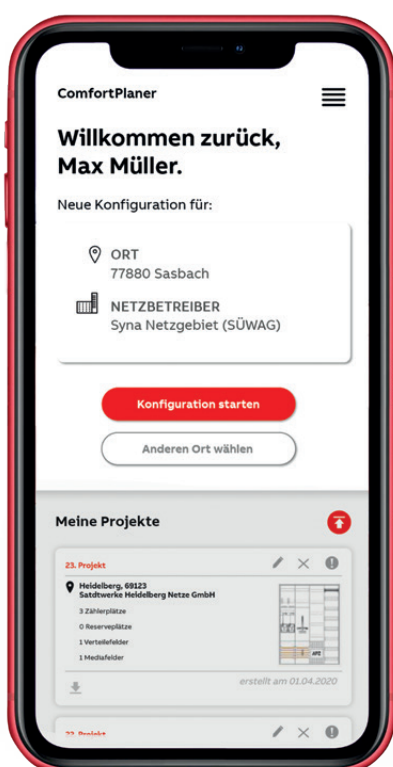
ComfortPlaner

Willkommen zurück, Max Müller.

Neue Konfiguration für:

ORT
77880 Sasbach

NETZBETREIBER
Syna Netzgebiet (SÜWAG)

Konfiguration starten

Anderen Ort wählen

Meine Projekte

23. Projekt

Heidelberg, 69123
Satdtwerke Heidelberg Netze GmbH

3 Zählerplätze

0 Reserveplätze

1 Verteilefelder

1 Mediafelder

erstellt am 01.04.2020

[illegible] Projekt